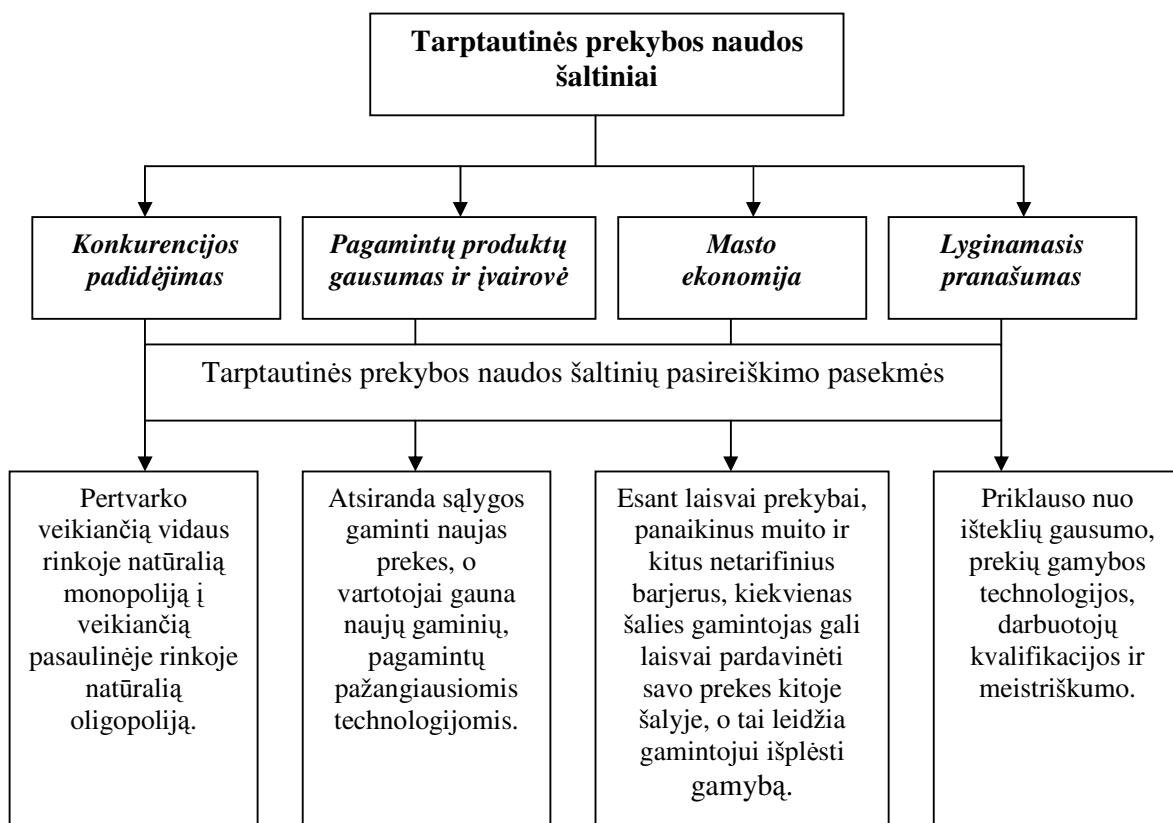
Tarptautinės prekybos naudos šaltiniai

Konkurencijos padidėjimas

Pagamintų produktų gausumas ir įvairovė

Masto ekonomija

Lyginamasis pranašumas

Tarptautinės prekybos naudos šaltinių pasireiškimo pasekmės

Pertvarko veikiančią vidaus rinkoje natūralią monopoliją į veikiančią pasaulinėje rinkoje natūralią oligopoliją.

Atsiranda sąlygos gaminti naujas prekes, o vartotojai gauna naujų gaminių, pagamintų pažangiausiomis technologijomis.

Esant laisvai prekybai, panaikinus muito ir kitus netarifinius barjerus, kiekvienas šalies gamintojas gali laisvai pardavinėti savo prekes kitoje šalyje, o tai leidžia gamintojui išplėsti gamybą.

Priklauso nuo išteklių gausumo, prekių gamybos technologijos, darbuotojų kvalifikacijos ir meistriškumo.